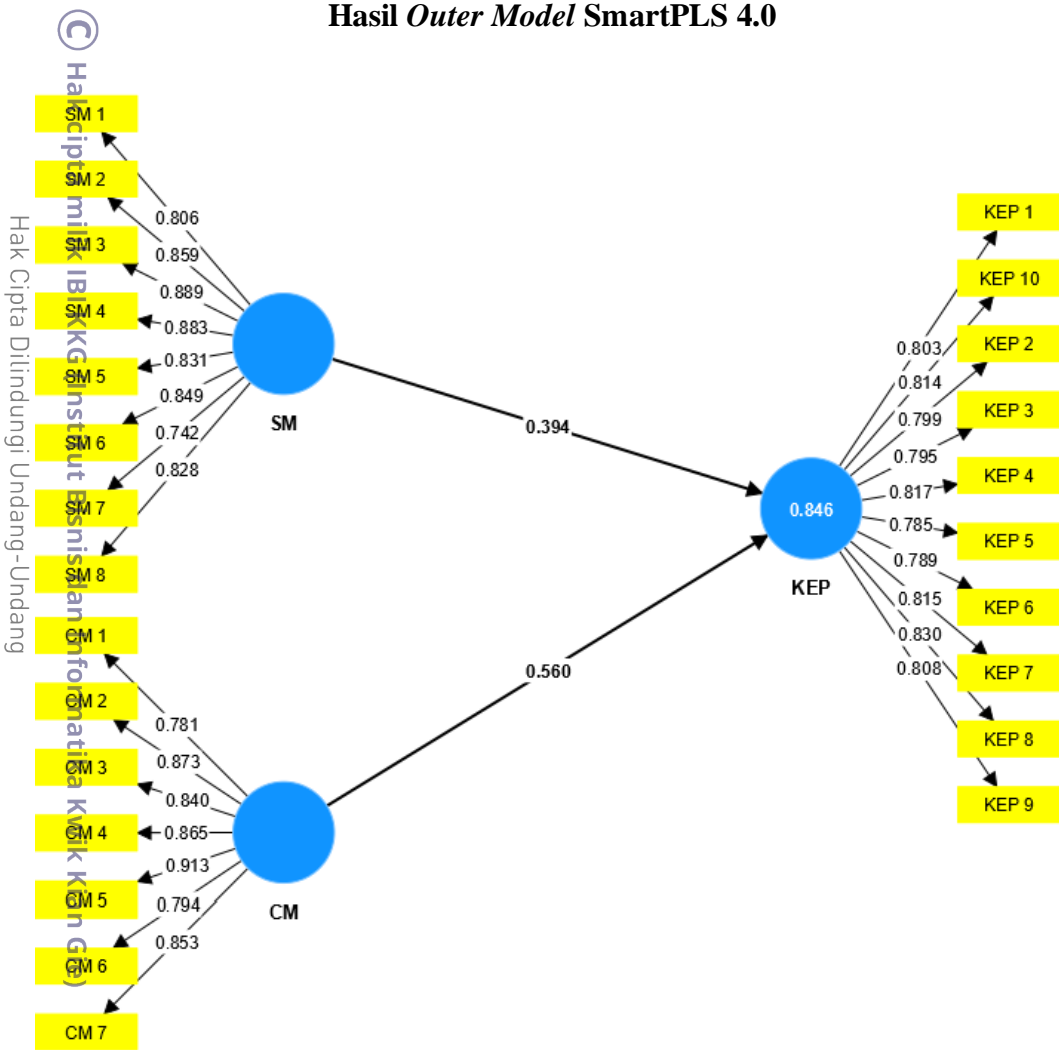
Hasil *Outer Model* SmartPLS 4.0

© Hak cipta milik IBIKKG (Institut Bisnis dan Informatika Kwik Kian Gie)

Hak Cipta Dilindungi Undang-Undang

SM 1
SM 2
SM 3
SM 4
SM 5
SM 6
SM 7
SM 8
0.806
0.859
0.889
0.883
0.831
0.849
0.742
0.828
SM

CM 1
CM 2
CM 3
CM 4
CM 5
CM 6
CM 7
0.781
0.873
0.840
0.865
0.913
0.794
0.853
CM

0.394
0.560

0.846
KEP

0.803
0.814
0.799
0.795
0.817
0.785
0.789
0.815
0.830
0.808
KEP 1
KEP 10
KEP 2
KEP 3
KEP 4
KEP 5
KEP 6
KEP 7
KEP 8
KEP 9